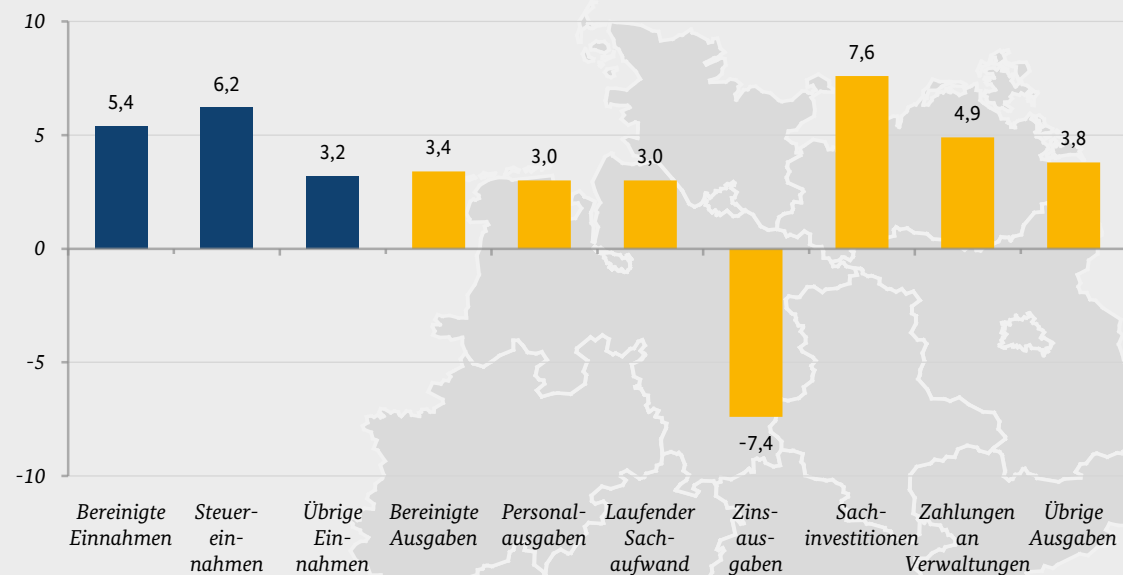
10
5
0
-5
-10

5,4
6,2
3,2
3,4
3,0
3,0
-7,4
7,6
4,9
3,8

Bereinigte Einnahmen
Steuer-einnahmen
Übrige Einnahmen
Bereinigte Ausgaben
Personalausgaben
Laufender Sachaufwand
Zinsausgaben
Sachinvestitionen
Zahlungen an Verwaltungen
Übrige Ausgaben